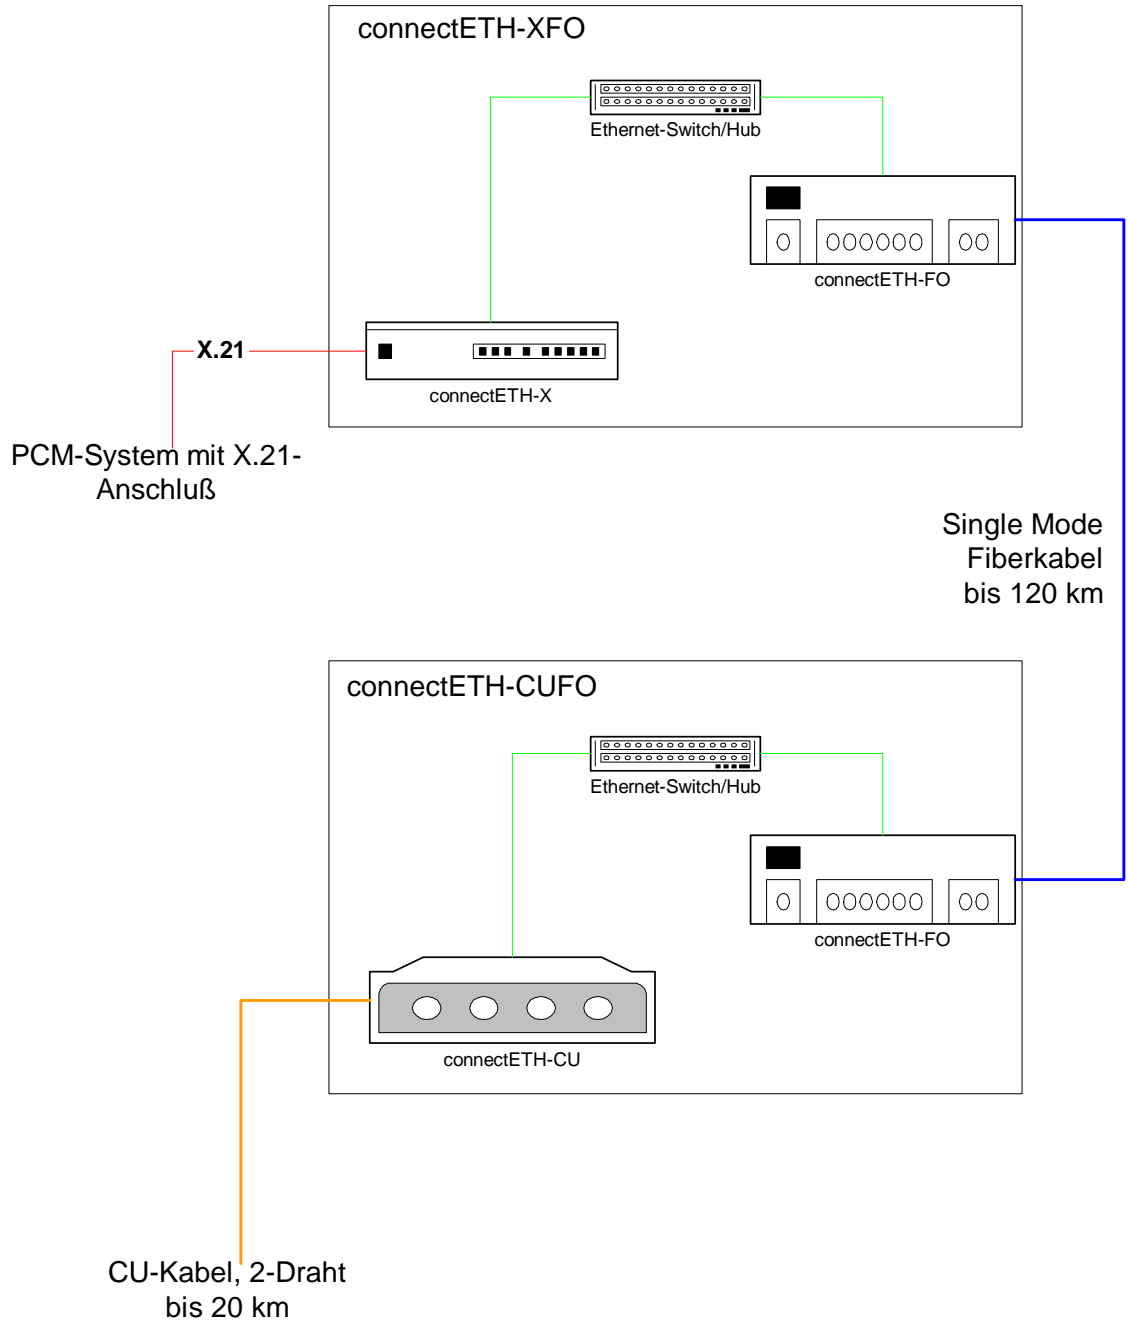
connectETH-XFO

Ethernet-Switch/Hub

connectETH-FO

X.21

connectETH-X

PCM-System mit X.21-Anschluß

Single Mode Fiberkabel bis 120 km

connectETH-CUFO

Ethernet-Switch/Hub

connectETH-FO

connectETH-CU

CU-Kabel, 2-Draht bis 20 km